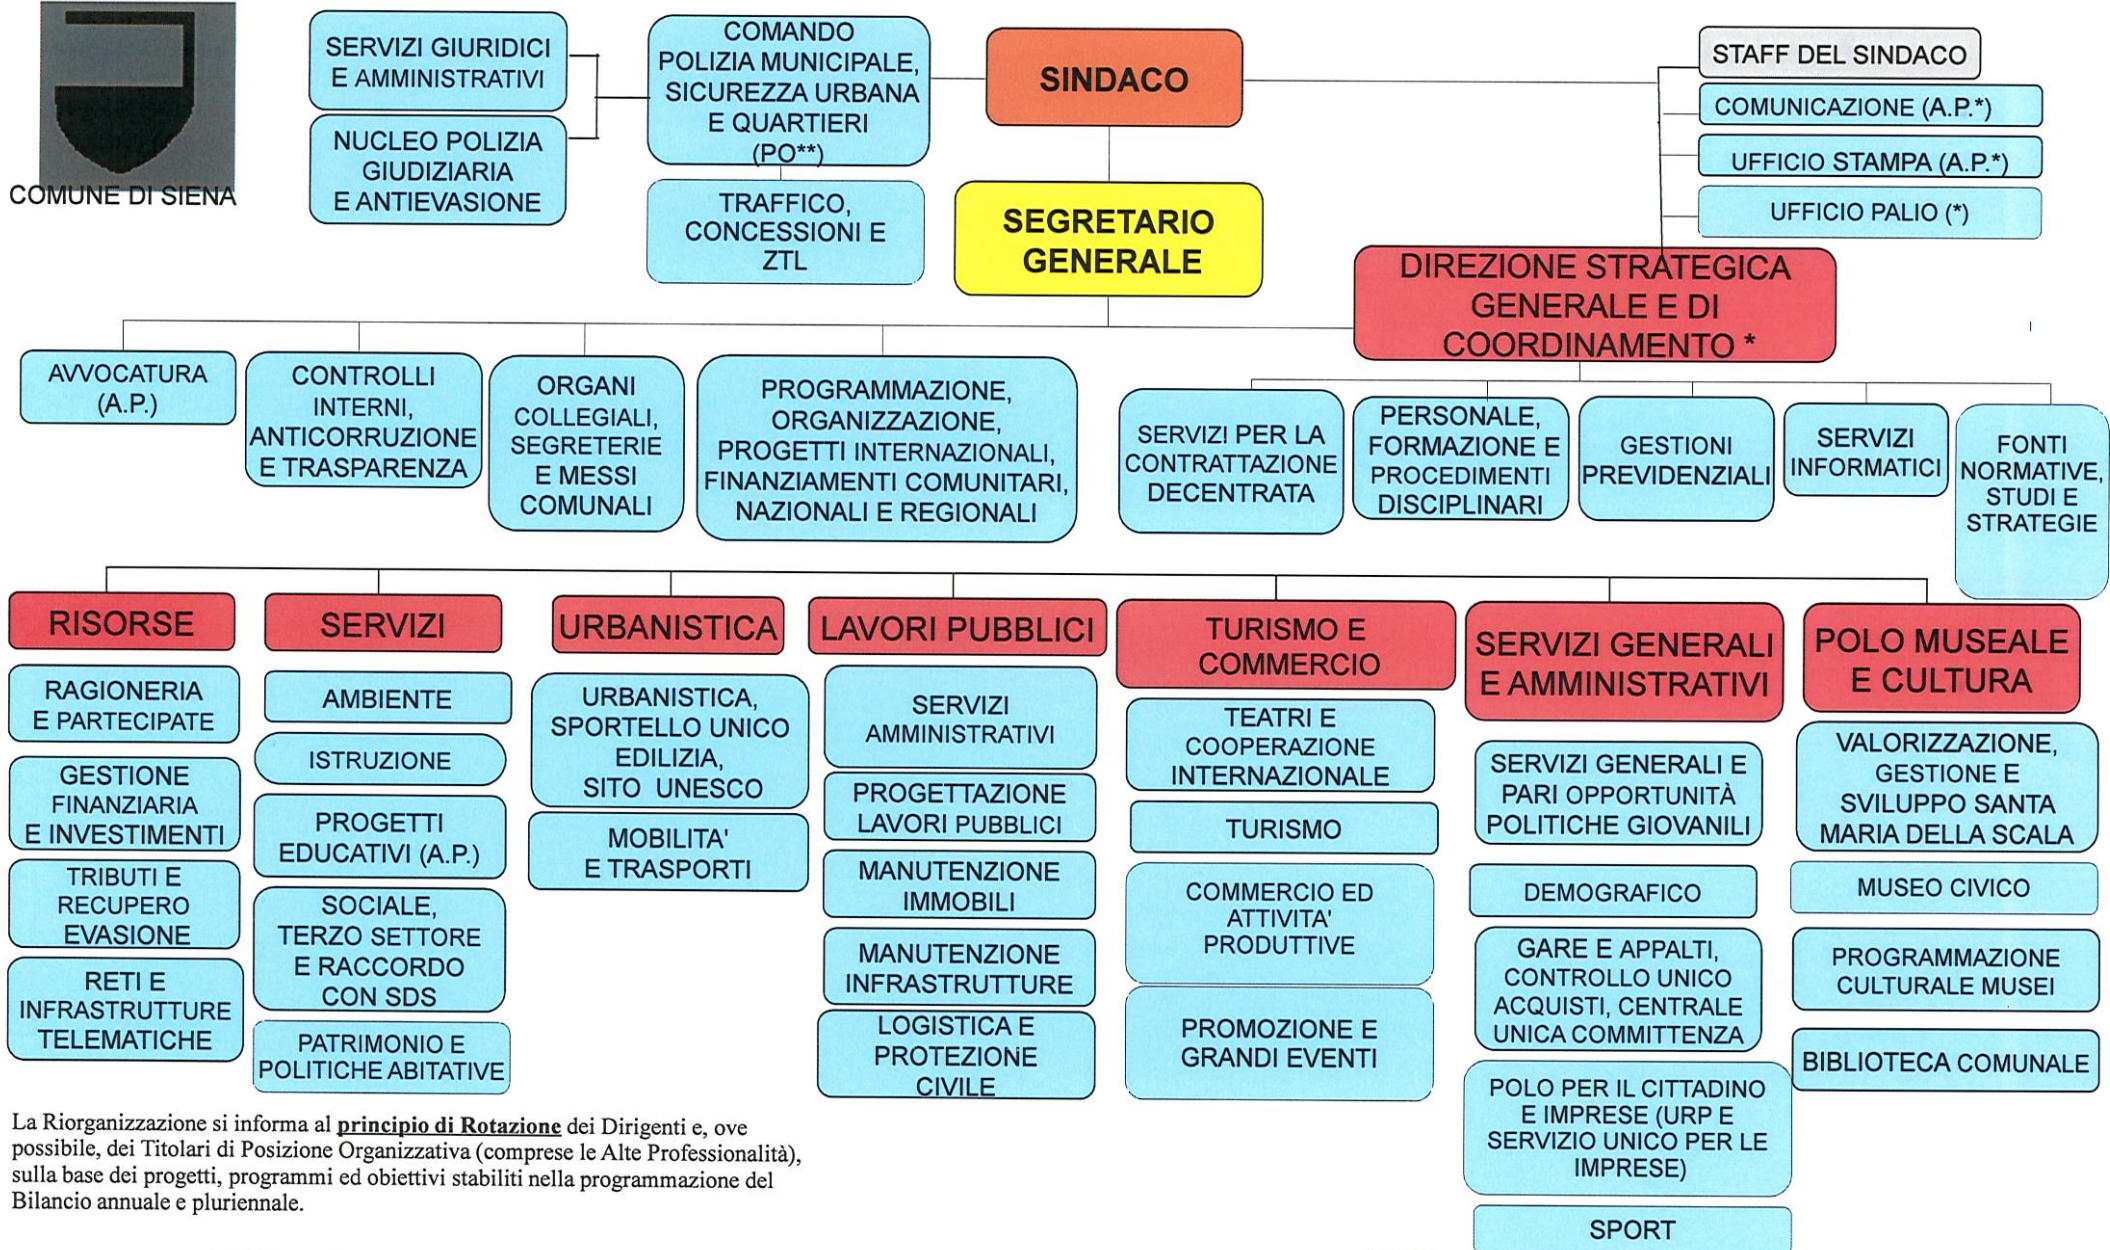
COMUNE DI SIENA

SERVIZI GIURIDICI E AMMINISTRATIVI

NUCLEO POLIZIA GIUDIZIARIA E ANTIEVASIONE

COMANDO POLIZIA MUNICIPALE, SICUREZZA URBANA E QUARTIERI (PO**)

TRAFFICO, CONCESSIONI E ZTL

SINDACO

SEGRETARIO GENERALE

STAFF DEL SINDACO

COMUNICAZIONE (A.P.*)

UFFICIO STAMPA (A.P.*)

UFFICIO PALIO (*)

DIREZIONE STRATEGICA GENERALE E DI COORDINAMENTO *

AVVOCATURA (A.P.)

CONTROLLI INTERNI, ANTICORRUZIONE E TRASPARENZA

ORGANI COLLEGIALI, SEGRETERIE E MESSI COMUNALI

PROGRAMMAZIONE, ORGANIZZAZIONE, PROGETTI INTERNAZIONALI, FINANZIAMENTI COMUNITARI, NAZIONALI E REGIONALI

SERVIZI PER LA CONTRATTAZIONE DECENTRATA

PERSONALE, FORMAZIONE E PROCEDIMENTI DISCIPLINARI

GESTIONI PREVIDENZIALI

SERVIZI INFORMATICI

FONTI NORMATIVE, STUDI E STRATEGIE

RISORSE

RAGIONERIA E PARTECIPATE

GESTIONE FINANZIARIA E INVESTIMENTI

TRIBUTI E RECUPERO EVASIONE

RETI E INFRASTRUTTURE TELEMATICHE

SERVIZI

AMBIENTE

ISTRUZIONE

PROGETTI EDUCATIVI (A.P.)

SOCIALE, TERZO SETTORE E RACCORDO CON SDS

PATRIMONIO E POLITICHE ABITATIVE

URBANISTICA

URBANISTICA, SPORTELLO UNICO EDILIZIA, SITO UNESCO

MOBILITA' E TRASPORTI

LAVORI PUBBLICI

SERVIZI AMMINISTRATIVI

PROGETTAZIONE LAVORI PUBBLICI

MANUTENZIONE IMMOBILI

MANUTENZIONE INFRASTRUTTURE

LOGISTICA E PROTEZIONE CIVILE

TURISMO E COMMERCIO

TEATRI E COOPERAZIONE INTERNAZIONALE

TURISMO

COMMERCIO ED ATTIVITA' PRODUTTIVE

PROMOZIONE E GRANDI EVENTI

SERVIZI GENERALI E AMMINISTRATIVI

SERVIZI GENERALI E PARI OPPORTUNITÀ POLITICHE GIOVANILI

DEMOGRAFICO

GARE E APPALTI, CONTROLLO UNICO ACQUISTI, CENTRALE UNICA COMMITTENZA

POLO PER IL CITTADINO E IMPRESE (URP E SERVIZIO UNICO PER LE IMPRESE)

SPORT

POLO MUSEALE E CULTURA

VALORIZZAZIONE, GESTIONE E SVILUPPO SANTA MARIA DELLA SCALA

MUSEO CIVICO

PROGRAMMAZIONE CULTURALE MUSEI

BIBLIOTECA COMUNALE

La Riorganizzazione si informa al principio di Rotazione dei Dirigenti e, ove possibile, dei Titolari di Posizione Organizzativa (comprese le Alte Professionalità), sulla base dei progetti, programmi ed obiettivi stabiliti nella programmazione del Bilancio annuale e pluriennale.